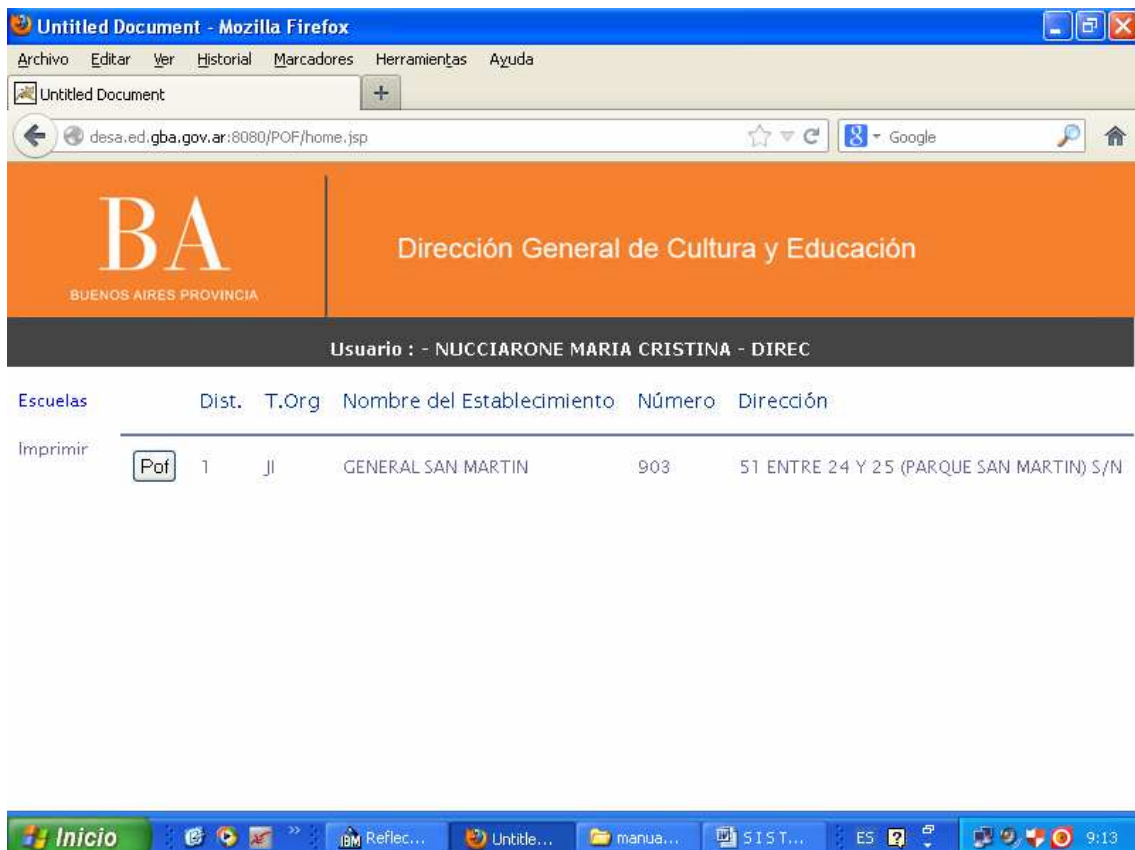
Untitled Document - Mozilla Firefox

Archivo Editar Ver Historial Marcadores Herramientas Ayuda

Untitled Document +

desa.ed.gba.gov.ar:8080/POF/home.jsp

Google

BA
BUENOS AIRES PROVINCIA

Dirección General de Cultura y Educación

Usuario : - NUCCIARONE MARIA CRISTINA - DIREC

Escuelas

Imprimir

| | Dist. | T.Org | Nombre del Establecimiento | Número | Dirección |
|---|---|---|---|---|---|
| Pof | 1 | JI | GENERAL SAN MARTIN | 903 | 51 ENTRE 24 Y 25 (PARQUE SAN MARTIN) S/N |

Inicio Reflec... Untitle... manua... SIST... ES 9:13